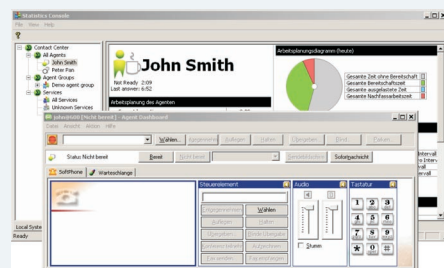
Statistics Console
File View Help

Contact Center
All Agents
John Smith
Peter Pan
Agent Groups
Demo agent group
Services
All Services
Unknown Services

John Smith
Not Ready 2:09
Last answer: 6:52

Arbeitsplanungsdiagramm (heute)
Gesamte Zeit ohne Bereitschaft
Gesamte Bereitschaftszeit
Gesamte ausgelastete Zeit
Gesamte Nachfassarbeitszeit

Arbeitsplanung des Agenten

johnsmith [Nicht bereit] - Agent Dashboard
Datei Ansicht Aktion Hilfe
Wählen... Annehmen Auflegen Halten Übergeben Blind Parken
Status Nicht bereit Bereit Nicht bereit Sendebildschirm Sofortgesicht
SoftPhone Warteschlange
Steuerelement
Annehmen Wählen
Auflegen Halten
Übergeben Blind übergabe
Konferenz mit allen Aufzeichnen
Ein parken Ein entparken
Audio
Stumm
Tastatur
1 2 3
4 5 6
7 8 9
* 0 #

Intervall
Intervall
val
Local Syste
Ready